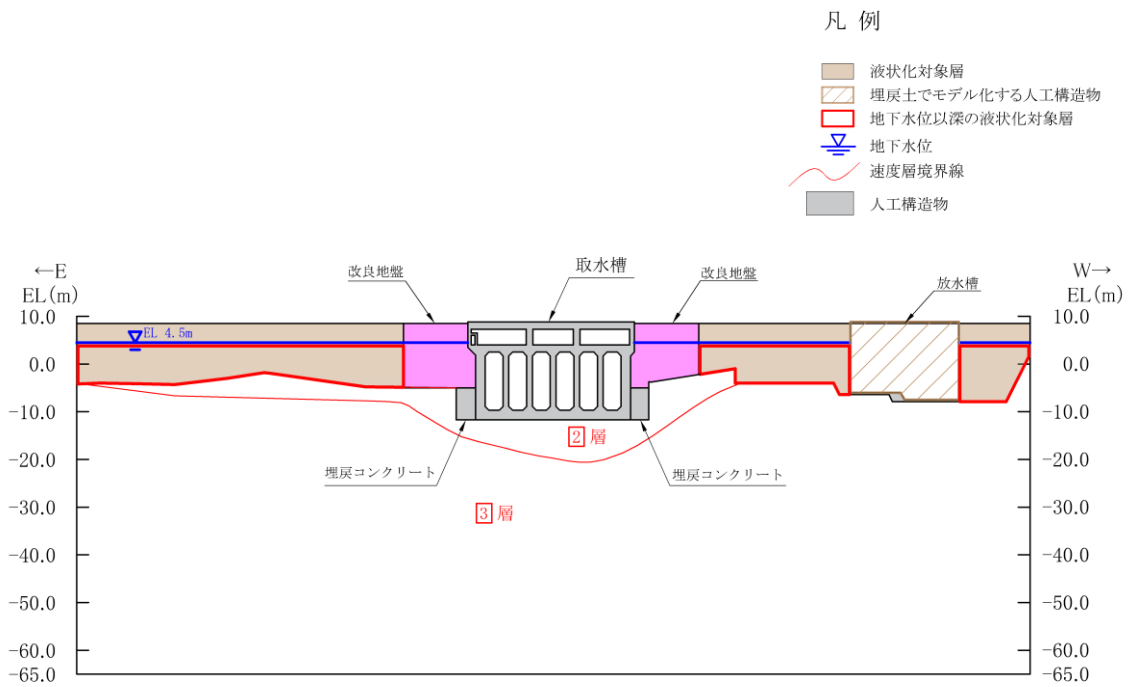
凡 例

液状化対象層
埋戻土でモデル化する人工構造物
地下水位以深の液状化対象層
地下水位
速度層境界線
人工構造物

←E
EL(m)

W→
EL(m)

改良地盤
取水槽
改良地盤
放水槽

EL 4.5m

10.0
0.0
-10.0
-20.0
-30.0
-40.0
-50.0
-60.0
-65.0

10.0
0.0
-10.0
-20.0
-30.0
-40.0
-50.0
-60.0
-65.0

2 層
埋戻コンクリート
埋戻コンクリート
3 層